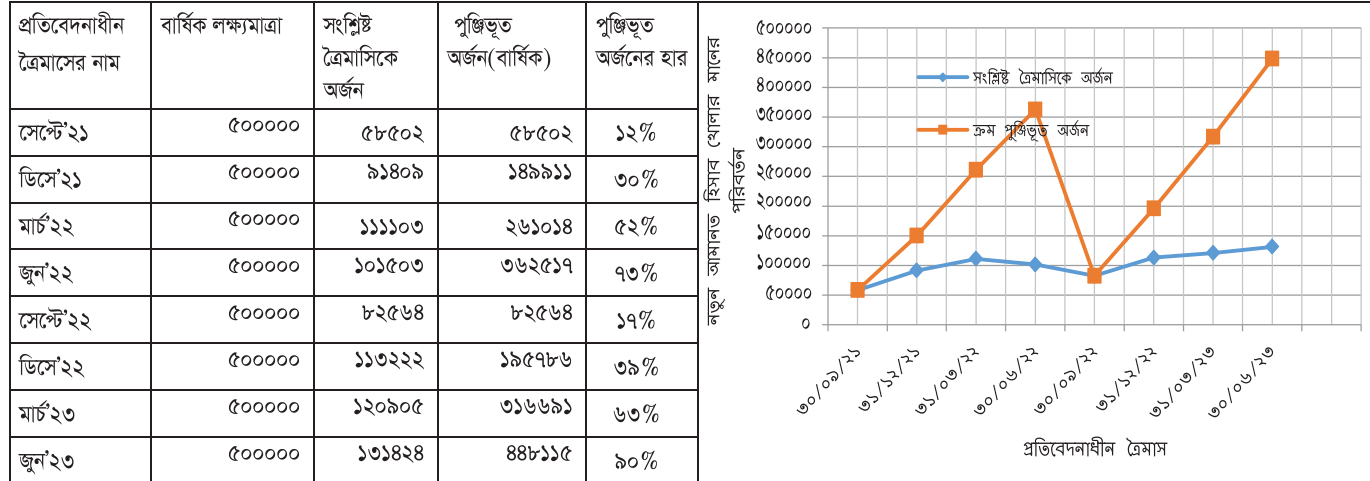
| প্রতিবেদনাধীন ত্রৈমাসের নাম | বার্ষিক লক্ষ্যমাত্রা | সংশ্লিষ্ট ত্রৈমাসিকে অর্জন | পুঞ্জিভূত অর্জন(বার্ষিক) | পুঞ্জিভূত অর্জনের হার |
|---|---|---|---|---|
| সেপ্টে'২১ | ৫০০০০০ | ৫৮৫০২ | ৫৮৫০২ | ১২% |
| ডিসে'২১ | ৫০০০০০ | ৯১৪০৯ | ১৪৯৯১১ | ৩০% |
| মার্চ'২২ | ৫০০০০০ | ১১১১০৩ | ২৬১০১৪ | ৫২% |
| জুন'২২ | ৫০০০০০ | ১০১৫০৩ | ৩৬২৫১৭ | ৭৩% |
| সেপ্টে'২২ | ৫০০০০০ | ৮২৫৬৪ | ৮২৫৬৪ | ১৭% |
| ডিসে'২২ | ৫০০০০০ | ১১৩২২২ | ১৯৫৭৮৬ | ৩৯% |
| মার্চ'২৩ | ৫০০০০০ | ১২০৯০৫ | ৩১৬৬৯১ | ৬৩% |
| জুন'২৩ | ৫০০০০০ | ১৩১৪২৪ | ৪৪৮১১৫ | ৯০% |

নতুন আমানত হিসাব খোলার মাত্রের পরিবর্তন

৫০০০০০
৪৫০০০০
৪০০০০০
৩৫০০০০
৩০০০০০
২৫০০০০
২০০০০০
১৫০০০০
১০০০০০
৫০০০০
০

সংশ্লিষ্ট ত্রৈমাসিকে অর্জন
ক্রম পুঞ্জিভূত অর্জন

৩০/০৯/২১
৩১/১২/২১
৩১/০৩/২২
৩০/০৬/২২
৩০/০৯/২২
৩১/১২/২২
৩১/০৩/২৩
৩০/০৬/২৩

প্রতিবেদনাধীন ত্রৈমাস